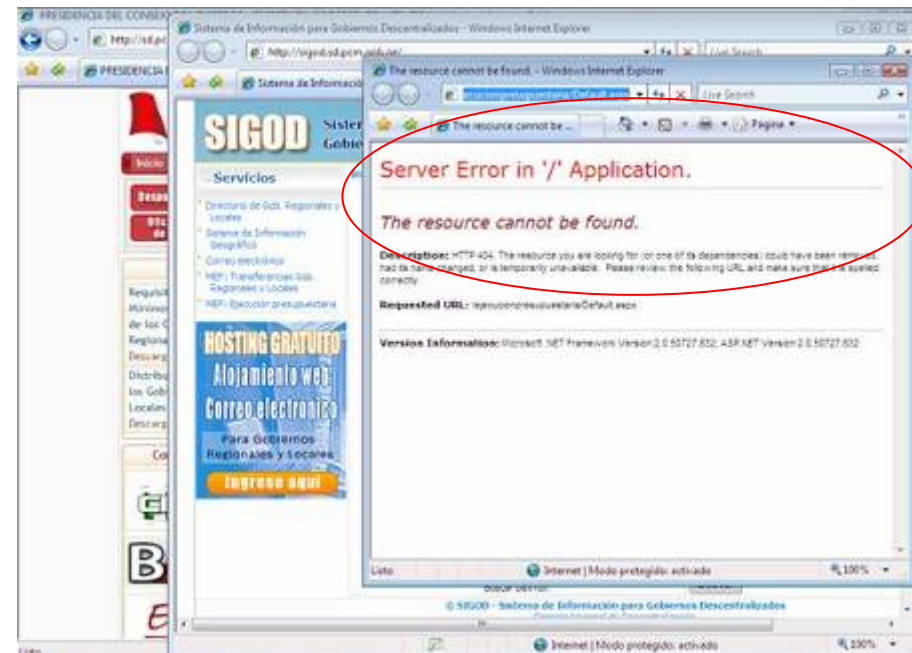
PRESIDENCIA DEL CONSE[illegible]
http://sd.pc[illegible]
PRESIDENCIA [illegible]

Sistema de Información para Gobiernos Descentralizados - Windows Internet Explorer
http://sigod.sd.pcm.gob.pe/
Live Search
Sistema de Informació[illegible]

The resource cannot be found. - Windows Internet Explorer
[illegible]ucionpresupuestaria/Default.aspx
Live Search
The resource cannot be ...
Página

SIGOD
Sister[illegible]
Gobie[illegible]

Servicios
Directorio de Gob. Regionales y Locales
Sistema de Información Geográfica
Correo electrónico
MEF: Transferencias Gob. Regionales y Locales
MEF: Ejecución presupuestaria

HOSTING GRATUITO
Alojamiento web
Correo electrónico
Para Gobiernos Regionales y Locales
Ingrese aquí

Inicio
Despa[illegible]
Ofic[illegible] de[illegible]

Requisit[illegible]
Ministe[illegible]
de los G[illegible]
Regiona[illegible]
Descarg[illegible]
Distribu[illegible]
los Gob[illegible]
Locales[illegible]
Descarg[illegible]
Co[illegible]

Server Error in '/' Application.

The resource cannot be found.

Description: HTTP 404. The resource you are looking for (or one of its dependencies) could have been removed, had its name changed, or is temporarily unavailable. Please review the following URL and make sure that it is spelled correctly.

Requested URL: /ejecucionpresupuestaria/Default.aspx

Version Information: Microsoft .NET Framework Version:2.0.50727.832; ASP.NET Version:2.0.50727.832

Listo
Internet | Modo protegido: activado
100%

Buscar Servicio
© SIGOD - Sistema de Información para Gobiernos Descentralizados

Listo
Internet | Modo protegido: activado
100%